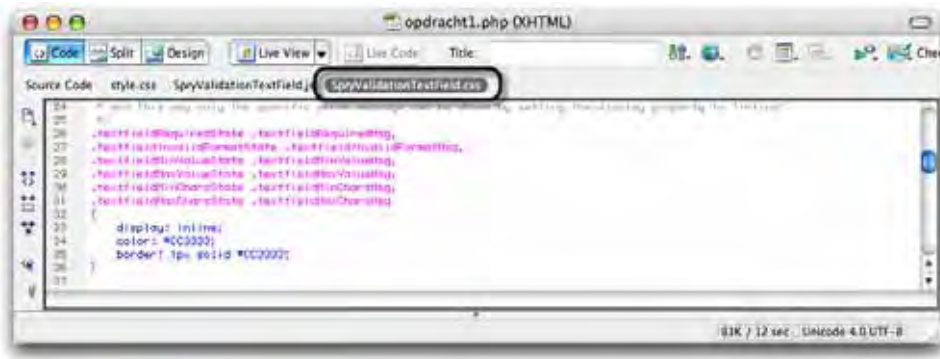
opdracht1.php (XHTML)

Code Split Design Live View Live Code Title:

Che

Source Code style.css SpryValidationTextField.js SpryValidationTextField.css

24 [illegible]
25 */
26 .textfieldRequiredState .textfieldRequiredMsg,
27 .textfieldInvalidFormatState .textfieldInvalidFormatMsg,
28 .textfieldMinValueState .textfieldMinValueMsg,
29 .textfieldMaxValueState .textfieldMaxValueMsg,
30 .textfieldMinCharsState .textfieldMinCharsMsg,
31 .textfieldMaxCharsState .textfieldMaxCharsMsg
32 {
33 display: inline;
34 color: #CC3333;
35 border: 1px solid #CC3333;
36 }
37

83K / 12 sec Unicode 4.0 UTF-8